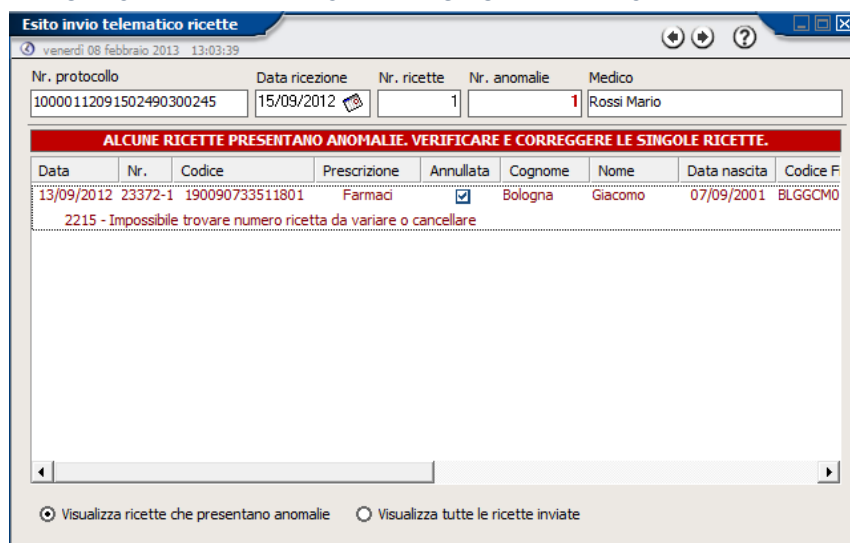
Esito invio telematico ricette

venerdì 08 febbraio 2013 13:03:39

?

Nr. protocollo
100001120915024903002 45

Data ricezione
15/09/2012

Nr. ricette
1

Nr. anomalie
1

Medico
Rossi Mario

ALCUNE RICETTE PRESENTANO ANOMALIE. VERIFICARE E CORREGGERE LE SINGOLE RICETTE.

| Data | Nr. | Codice | Prescrizione | Annullata | Cognome | Nome | Data nascita | Codice F |
|---|---|---|---|---|---|---|---|---|
| 13/09/2012 | 23372-1 | 190090733511801 | Farmaci | ☑ | Bologna | Giacomo | 07/09/2001 | BLGGCM0 |

2215 - Impossibile trovare numero ricetta da variare o cancellare

Visualizza ricette che presentano anomalie
Visualizza tutte le ricette inviate